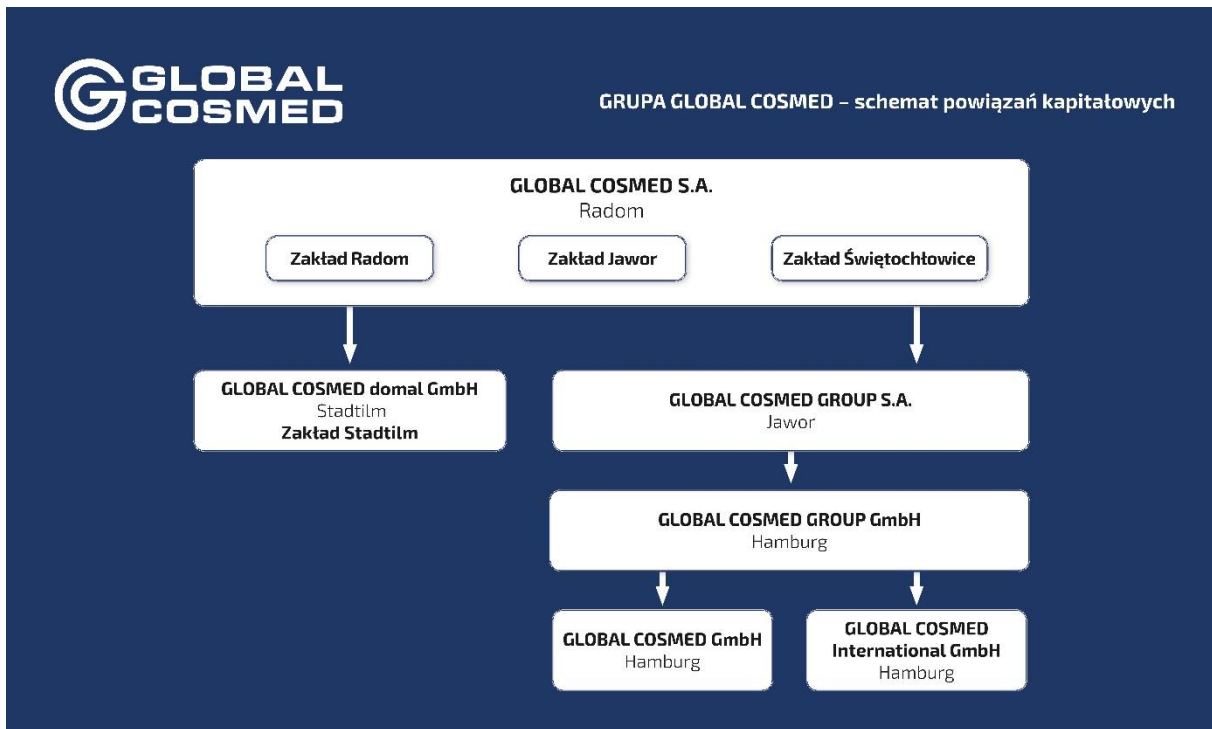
GLOBAL COSMED

GRUPA GLOBAL COSMED – schemat powiązań kapitałowych

GLOBAL COSMED S.A.
Radom

Zakład Radom

Zakład Jawor

Zakład Świętochłowice

GLOBAL COSMED domal GmbH
Stadtilm
Zakład Stadtilm

GLOBAL COSMED GROUP S.A.
Jawor

GLOBAL COSMED GROUP GmbH
Hamburg

GLOBAL COSMED GmbH
Hamburg

GLOBAL COSMED
International GmbH
Hamburg